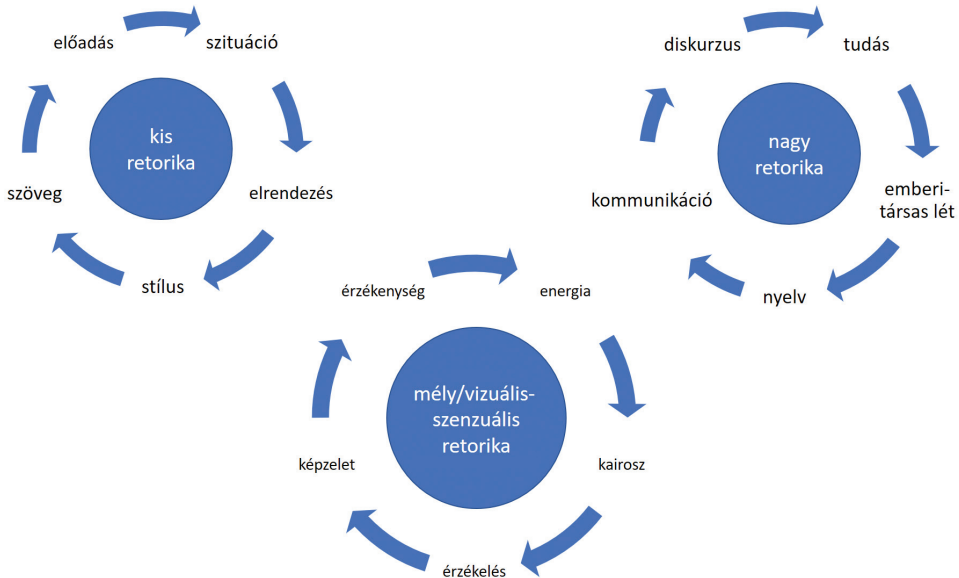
előadás
szituáció
kis retorika
szöveg
elrendezés
stílus

diskurzus
tudás
nagy retorika
kommunikáció
emberi-társas lét
nyelv

érzékenység
energia
mély/vizuális-szenzuális retorika
képzelet
kairosz
érzékelés